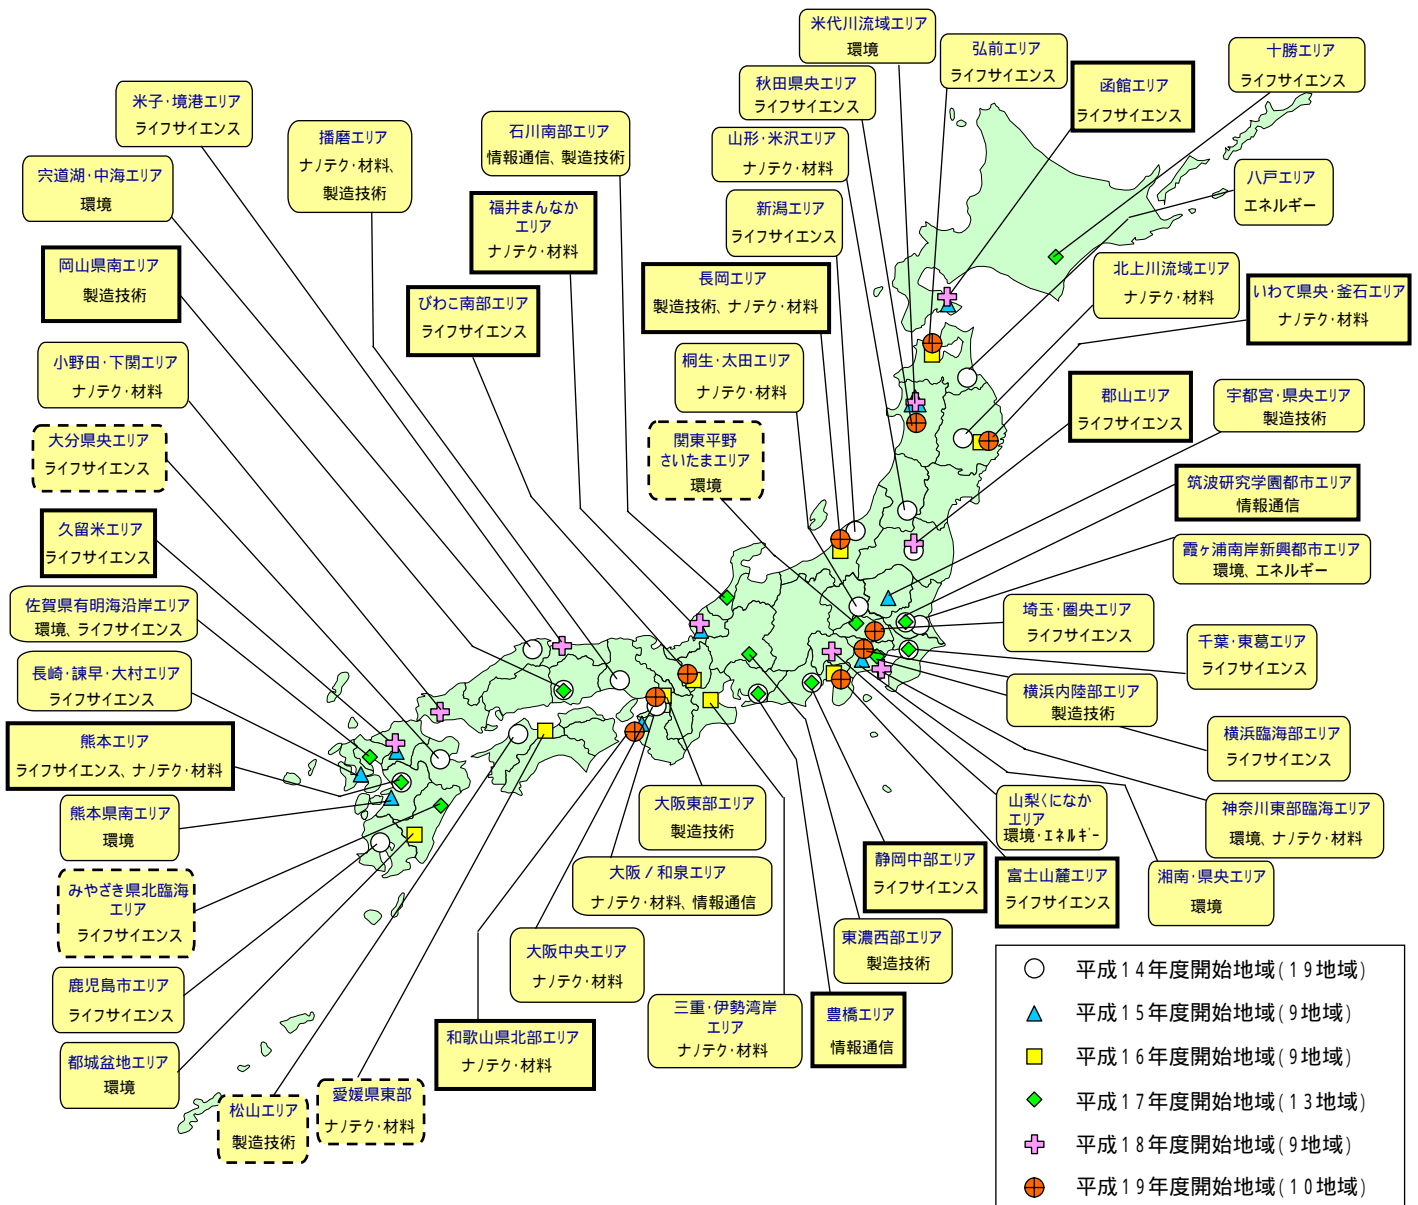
米代川流域エリア
環境

弘前エリア
ライフサイエンス

函館エリア
ライフサイエンス

十勝エリア
ライフサイエンス

秋田県央エリア
ライフサイエンス

山形・米沢エリア
ナノテク・材料

八戸エリア
エネルギー

米子・境港エリア
ライフサイエンス

播磨エリア
ナノテク・材料、製造技術

石川南部エリア
情報通信、製造技術

新潟エリア
ライフサイエンス

宍道湖・中海エリア
環境

福井まんなかエリア
ナノテク・材料

北上川流域エリア
ナノテク・材料

いわて県央・釜石エリア
ナノテク・材料

岡山県南エリア
製造技術

長岡エリア
製造技術、ナノテク・材料

びわこ南部エリア
ライフサイエンス

小野田・下関エリア
ナノテク・材料

桐生・太田エリア
ナノテク・材料

郡山エリア
ライフサイエンス

宇都宮・県央エリア
製造技術

大分県央エリア
ライフサイエンス

関東平野さいたまエリア
環境

筑波研究学園都市エリア
情報通信

久留米エリア
ライフサイエンス

霞ヶ浦南岸新興都市エリア
環境、エネルギー

佐賀県有明海沿岸エリア
環境、ライフサイエンス

埼玉・圏央エリア
ライフサイエンス

千葉・東葛エリア
ライフサイエンス

長崎・諫早・大村エリア
ライフサイエンス

横浜内陸部エリア
製造技術

熊本エリア
ライフサイエンス、ナノテク・材料

横浜臨海部エリア
ライフサイエンス

熊本県南エリア
環境

大阪東部エリア
製造技術

山梨くにのなかエリア
環境・エネルギー

神奈川東部臨海エリア
環境、ナノテク・材料

みやざき県北臨海エリア
ライフサイエンス

大阪／和泉エリア
ナノテク・材料、情報通信

静岡中部エリア
ライフサイエンス

富士山麓エリア
ライフサイエンス

湘南・県央エリア
環境

大阪中央エリア
ナノテク・材料

東濃西部エリア
製造技術

鹿児島市エリア
ライフサイエンス

都城盆地エリア
環境

三重・伊勢湾岸エリア
ナノテク・材料

豊橋エリア
情報通信

和歌山県北部エリア
ナノテク・材料

松山エリア
製造技術

愛媛県東部
ナノテク・材料

平成１４年度開始地域（１９地域）
平成１５年度開始地域（９地域）
平成１６年度開始地域（９地域）
平成１７年度開始地域（１３地域）
平成１８年度開始地域（９地域）
平成１９年度開始地域（１０地域）